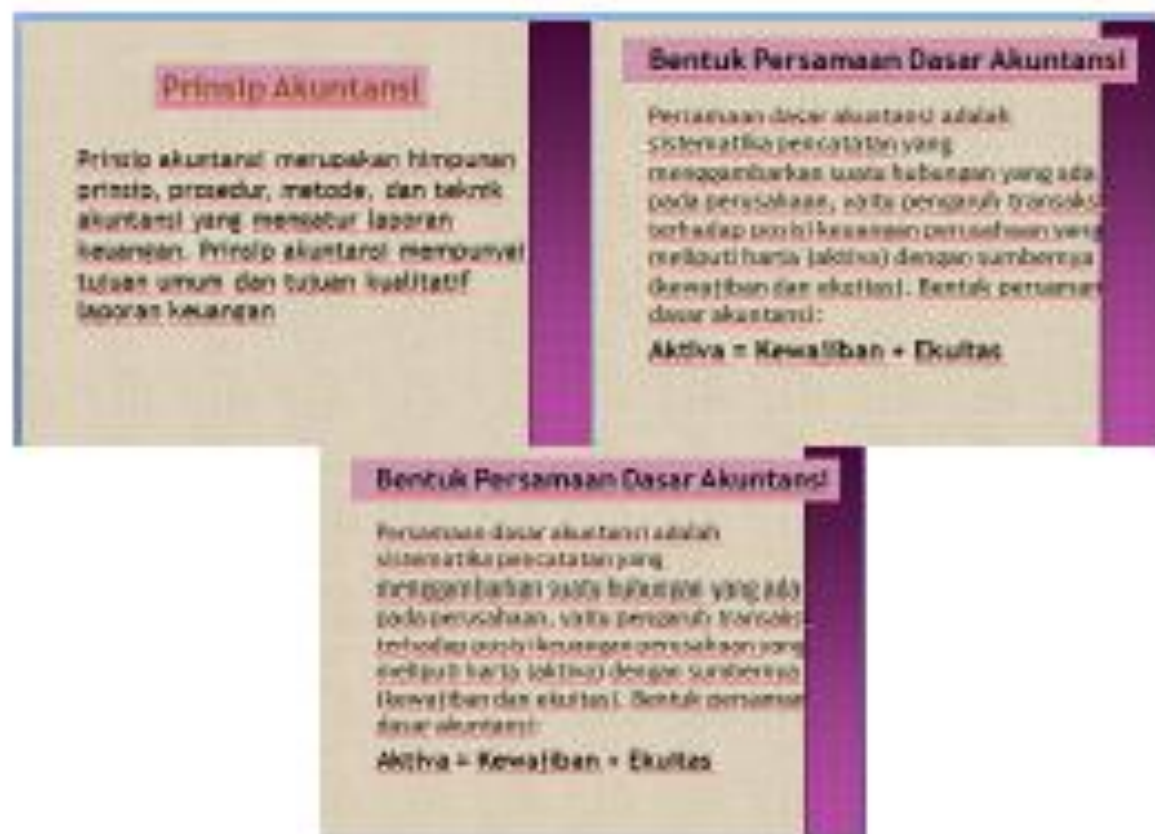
Prinsip Akuntansi

Prinsip akuntansi merupakan himpunan prinsip, prosedur, metode, dan teknik akuntansi yang mengatur laporan keuangan. Prinsip akuntansi mempunyai tujuan umum dan tujuan kualitatif laporan keuangan

Bentuk Persamaan Dasar Akuntansi

Persamaan dasar akuntansi adalah sistematika pencatatan yang menggambarkan suatu hubungan yang ada pada perusahaan, yaitu pengaruh transaksi terhadap posisi keuangan perusahaan yang meliputi harta (aktiva) dengan sumbernya (kewajiban dan ekuitas). Bentuk persamaan dasar akuntansi:

Aktiva = Kewajiban + Ekuitas

Bentuk Persamaan Dasar Akuntansi

Persamaan dasar akuntansi adalah sistematika pencatatan yang menggambarkan suatu hubungan yang ada pada perusahaan, yaitu pengaruh transaksi terhadap posisi keuangan perusahaan yang meliputi harta (aktiva) dengan sumbernya (kewajiban dan ekuitas). Bentuk persamaan dasar akuntansi:

Aktiva = Kewajiban + Ekuitas